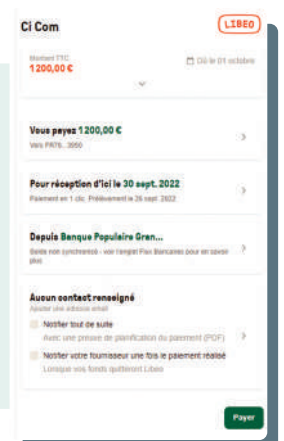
Ci Com

LIBEO

Montant TTC
1 200,00 €

Dû le 01 octobre

Vous payez 1 200,00 €
Vers FR76... 3950

Pour réception d'ici le 30 sept. 2022
Paiement en 1 clic. Prélèvement le 26 sept. 2022

Depuis Banque Populaire Gran...
Solde non synchronisé - voir l'onglet Flux Bancaires pour en savoir plus

Aucun contact renseigné
Ajouter une adresse email

Notifier tout de suite
Avec une preuve de planification du paiement (PDF)

Notifier votre fournisseur une fois le paiement réalisé
Lorsque vos fonds quitteront Libeo

Payer